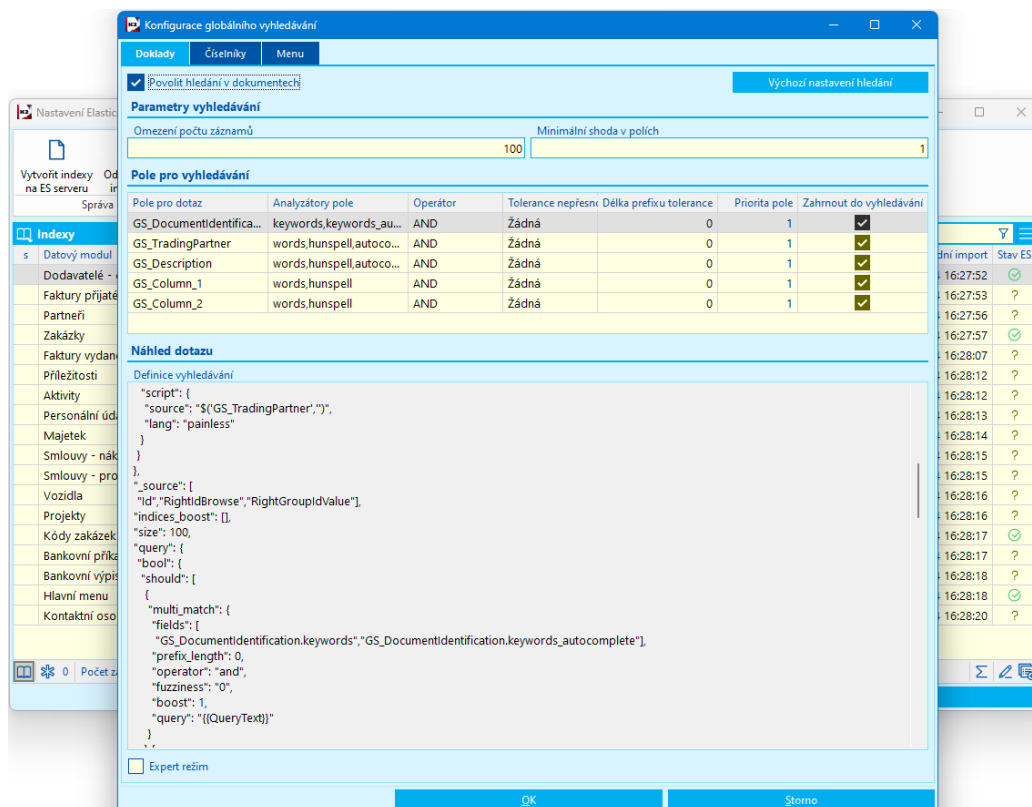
Konfigurace globálního vyhledávání

Doklady | Číselníky | Menu

Povolit hledání v dokumentech

Výchozí nastavení hledání

Parametry vyhledávání

Omezení počtu záznamů
100

Minimální shoda v polích
1

Pole pro vyhledávání

| Pole pro dotaz | Analyzátory pole | Operátor | Tolerance nepřesno | Délka prefixu tolerance | Priorita pole | Zahrnout do vyhledávání |
|---|---|---|---|---|---|---|
| GS_DocumentIdentifica... | keywords,keywords_au... | AND | Žádná | 0 | 1 | ✓ |
| GS_TradingPartner | words,hunspell,autoco... | AND | Žádná | 0 | 1 | ✓ |
| GS_Description | words,hunspell,autoco... | AND | Žádná | 0 | 1 | ✓ |
| GS_Column_1 | words,hunspell | AND | Žádná | 0 | 1 | ✓ |
| GS_Column_2 | words,hunspell | AND | Žádná | 0 | 1 | ✓ |

Náhled dotazu

Definice vyhledávání
"script": {
"source": "$('GS_TradingPartner','')",
"lang": "painless"
}
}
},
"_source": [
"Id","RightIdBrowse","RightGroupIdValue"],
"indices_boost": [],
"size": 100,
"query": {
"bool": {
"should": [
{
"multi_match": {
"fields": [
"GS_DocumentIdentification.keywords","GS_DocumentIdentification.keywords_autocomplete"],
"prefix_length": 0,
"operator": "and",
"fuzziness": "0",
"boost": 1,
"query": "{{QueryText}}"
}

Expert režim

OK | Storno

Nastavení Elastic

Vytvořit indexy na ES serveru | Od in
Správa

Indexy

| s | Datový modul | dní import | Stav ES |
|---|---|---|---|
| | Dodavatelé - | 16:27:52 | |
| | Faktury přijaté | 16:27:53 | ? |
| | Partneři | 16:27:56 | ? |
| | Zakázky | 16:27:57 | |
| | Faktury vydané | 16:28:07 | ? |
| | Příležitosti | 16:28:12 | ? |
| | Aktivity | 16:28:12 | ? |
| | Personální úd | 16:28:13 | ? |
| | Majetek | 16:28:14 | ? |
| | Smlouvy - nák | 16:28:15 | ? |
| | Smlouvy - pro | 16:28:15 | ? |
| | Vozidla | 16:28:16 | ? |
| | Projekty | 16:28:16 | ? |
| | Kódy zakázek | 16:28:17 | |
| | Bankovní příka | 16:28:17 | ? |
| | Bankovní výpis | 16:28:18 | ? |
| | Hlavní menu | 16:28:18 | |
| | Kontaktní oso | 16:28:20 | ? |

0 Počet z